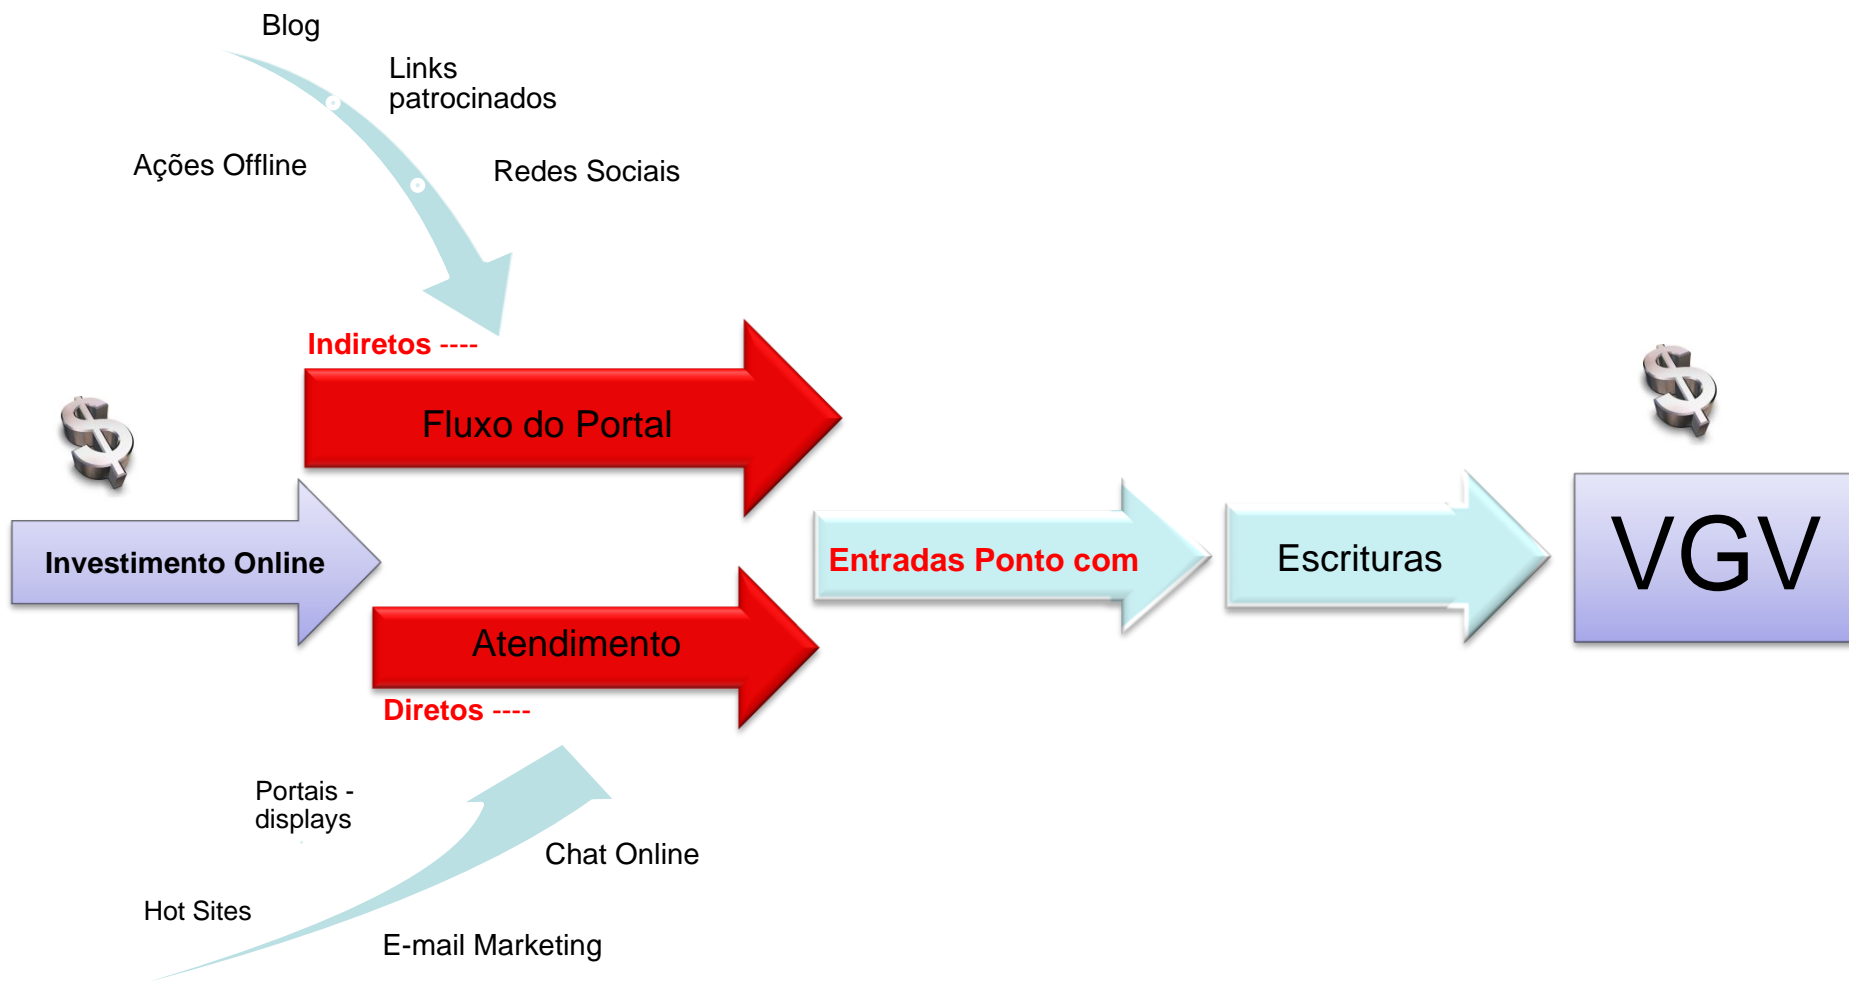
Blog

Links patrocinados

Ações Offline

Redes Sociais

Indiretos ----

Fluxo do Portal

$

Investimento Online

Atendimento

Diretos ----

Entradas Ponto com

Escrituras

$

VGV

Portais - displays

Chat Online

Hot Sites

E-mail Marketing